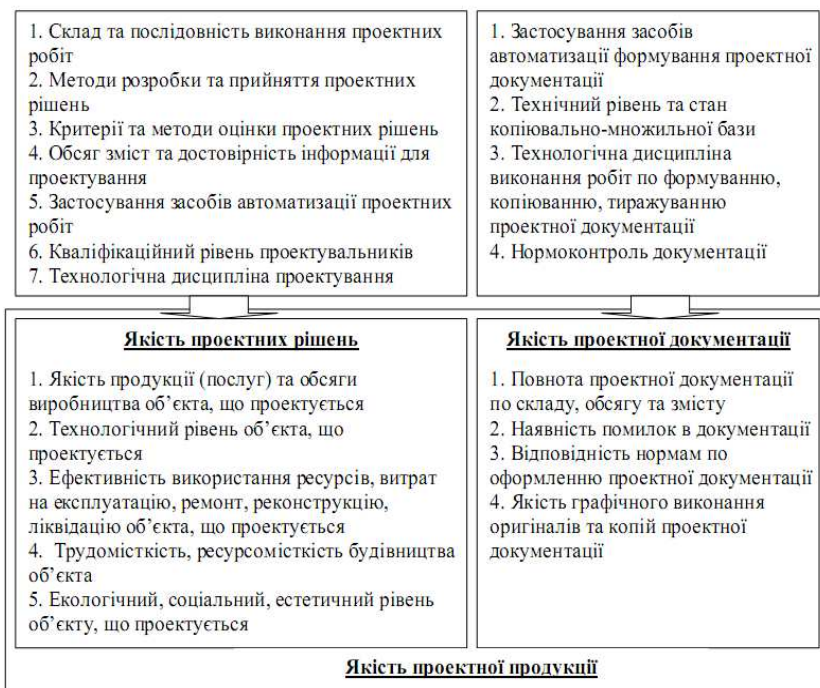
1. Склад та послідовність виконання проектних робіт
2. Методи розробки та прийняття проектних рішень
3. Критерії та методи оцінки проектних рішень
4. Обсяг зміст та достовірність інформації для проектування
5. Застосування засобів автоматизації проектних робіт
6. Кваліфікаційний рівень проектувальників
7. Технологічна дисципліна проектування

1. Застосування засобів автоматизації формування проектної документації
2. Технічний рівень та стан копіювально-множильної бази
3. Технологічна дисципліна виконання робіт по формуванню, копіюванню, тиражуванню проектної документації
4. Нормоконтроль документації

Якість проектних рішень

1. Якість продукції (послуг) та обсяги виробництва об'єкта, що проектується
2. Технологічний рівень об'єкта, що проектується
3. Ефективність використання ресурсів, витрат на експлуатацію, ремонт, реконструкцію, ліквідацію об'єкта, що проектується
4. Трудомісткість, ресурсомісткість будівництва об'єкта
5. Екологічний, соціальний, естетичний рівень об'єкту, що проектується

Якість проектної документації

1. Повнота проектної документації по складу, обсягу та змісту
2. Наявність помилок в документації
3. Відповідність нормам по оформленню проектної документації
4. Якість графічного виконання оригіналів та копій проектної документації

Якість проектної продукції